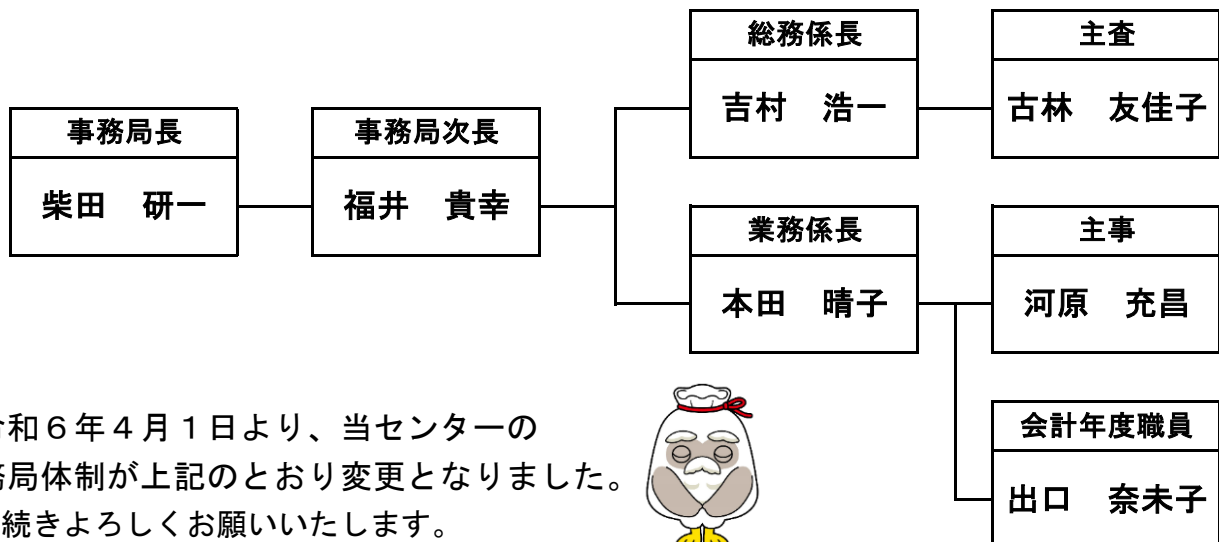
事務局長
柴田　研一

事務局次長
福井　貴幸

総務係長
吉村　浩一

主査
古林　友佳子

業務係長
本田　晴子

主事
河原　充昌

会計年度職員
出口　奈未子

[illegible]和６年４月１日より、当センターの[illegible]務局体制が上記のとおり変更となりました。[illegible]続きよろしくお願いいたします。